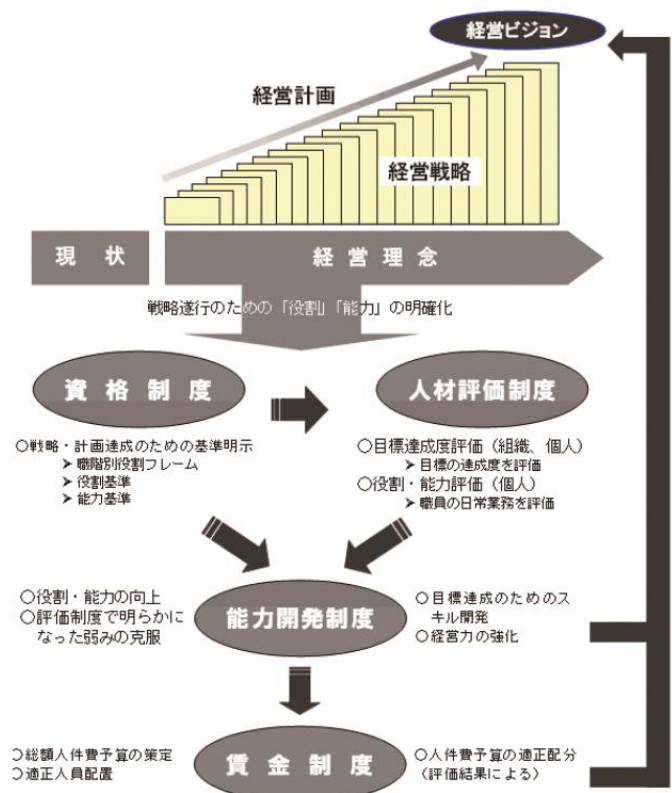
経営ビジョン

経営計画

経営戦略

現　状

経　営　理　念

戦略遂行のための「役割」「能力」の明確化

資　格　制　度

人材評価制度

○戦略・計画達成のための基準明示
➤ 職階別役割フレーム
➤ 役割基準
➤ 能力基準

○目標達成度評価（組織、個人）
➤ 目標の達成度を評価
○役割・能力評価（個人）
➤ 職員の日常業務を評価

○役割・能力の向上
○評価制度で明らかになった弱みの克服

能力開発制度

○目標達成のためのスキル開発
○経営力の強化

○総額人件費予算の策定
○適正人員配置

賃　金　制　度

○人件費予算の適正配分（評価結果による）